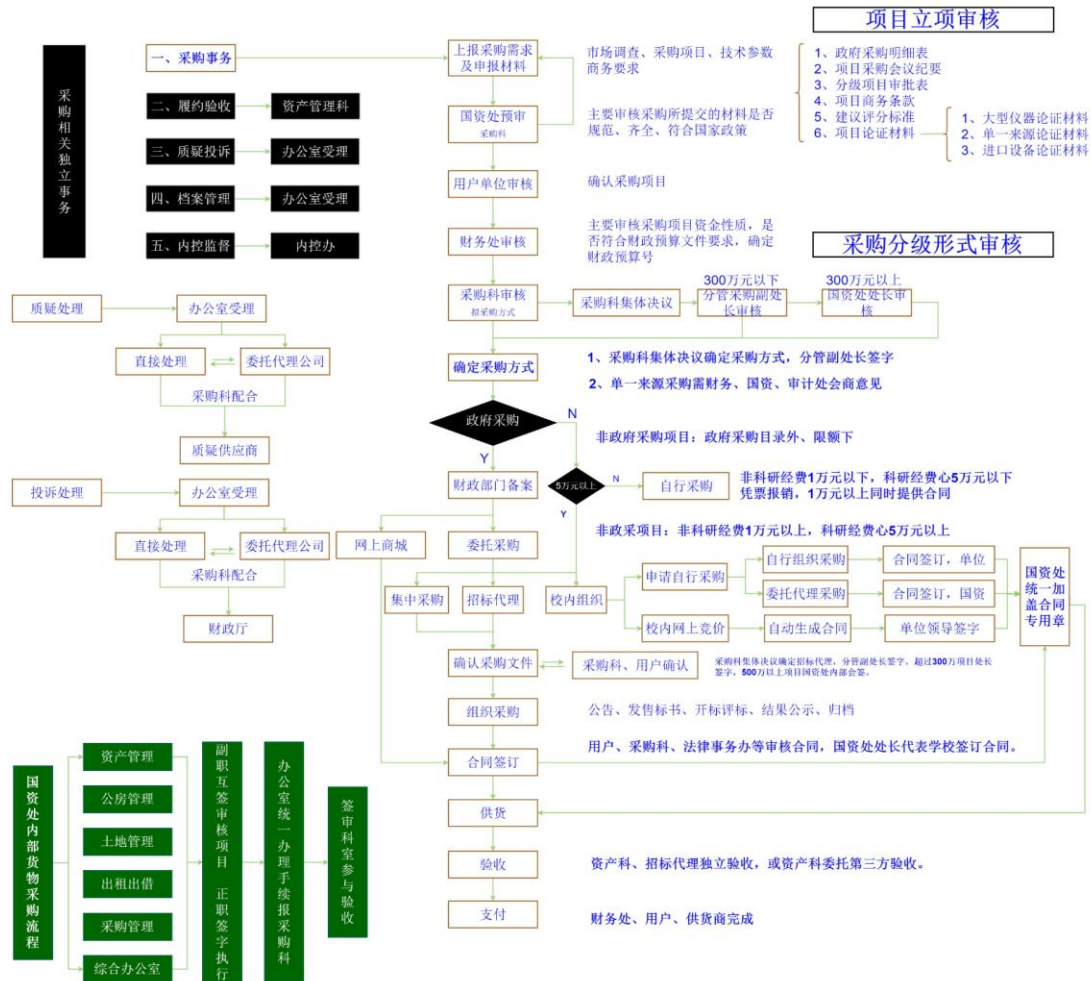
采购相关独立事务

一、采购事务

二、履约验收　资产管理科

三、质疑投诉　办公室受理

四、档案管理　办公室受理

五、内控监督　内控办

项目立项审核

上报采购需求及申报材料

市场调查、采购项目、技术参数商务要求

1、政府采购明细表
2、项目采购会议纪要
3、分级项目审批表
4、项目商务条款
5、建议评分标准
6、项目论证材料

1、大型仪器论证材料
2、单一来源论证材料
3、进口设备论证材料

国资处预审 采购科

主要审核采购所提交的材料是否规范、齐全、符合国家政策

用户单位审核

确认采购项目

财务处审核

主要审核采购项目资金性质，是否符合财政预算文件要求，确定财政预算号

采购分级形式审核

采购科审核 报采购方式

采购科集体决议

300万元以下 分管采购副处长审核

300万元以上 国资处处长审核

确定采购方式

1、采购科集体决议确定采购方式，分管副处长签字

2、单一来源采购需财务、国资、审计处会商意见

质疑处理　办公室受理

直接处理　委托代理公司

采购科配合

质疑供应商

政府采购

N

非政府采购项目：政府采购目录外、限额下

Y

财政部门备案

5万元以上

N

自行采购

非科研经费1万元以下，科研经费心5万元以下凭票报销，1万元以上同时提供合同

Y

非政采项目：非科研经费1万元以上，科研经费心5万元以上

投诉处理　办公室受理

直接处理　委托代理公司

采购科配合

财政厅

网上商城

委托采购

集中采购　招标代理　校内组织

申请自行采购

自行组织采购　合同签订，单位

委托代理采购　合同签订，国资

校内网上竞价　自动生成合同　单位领导签字

国资处统一加盖合同专用章

确认采购文件　采购科、用户确认

采购科集体决议确定招标代理，分管副处长签字，超过300万项目处长签字，500万以上项目国资处内部会签。

组织采购

公告、发售标书、开标评标、结果公示、归档

合同签订

用户、采购科、法律事务办等审核合同，国资处处长代表学校签订合同。

供货

验收

资产科、招标代理独立验收，或资产科委托第三方验收。

支付

财务处、用户、供货商完成

国资处内部货物采购流程

资产管理
公房管理
土地管理
出租出借
采购管理
综合办公室

副职互签审核项目 正职签字执行

办公室统一办理手续报采购科

签审科室参与验收